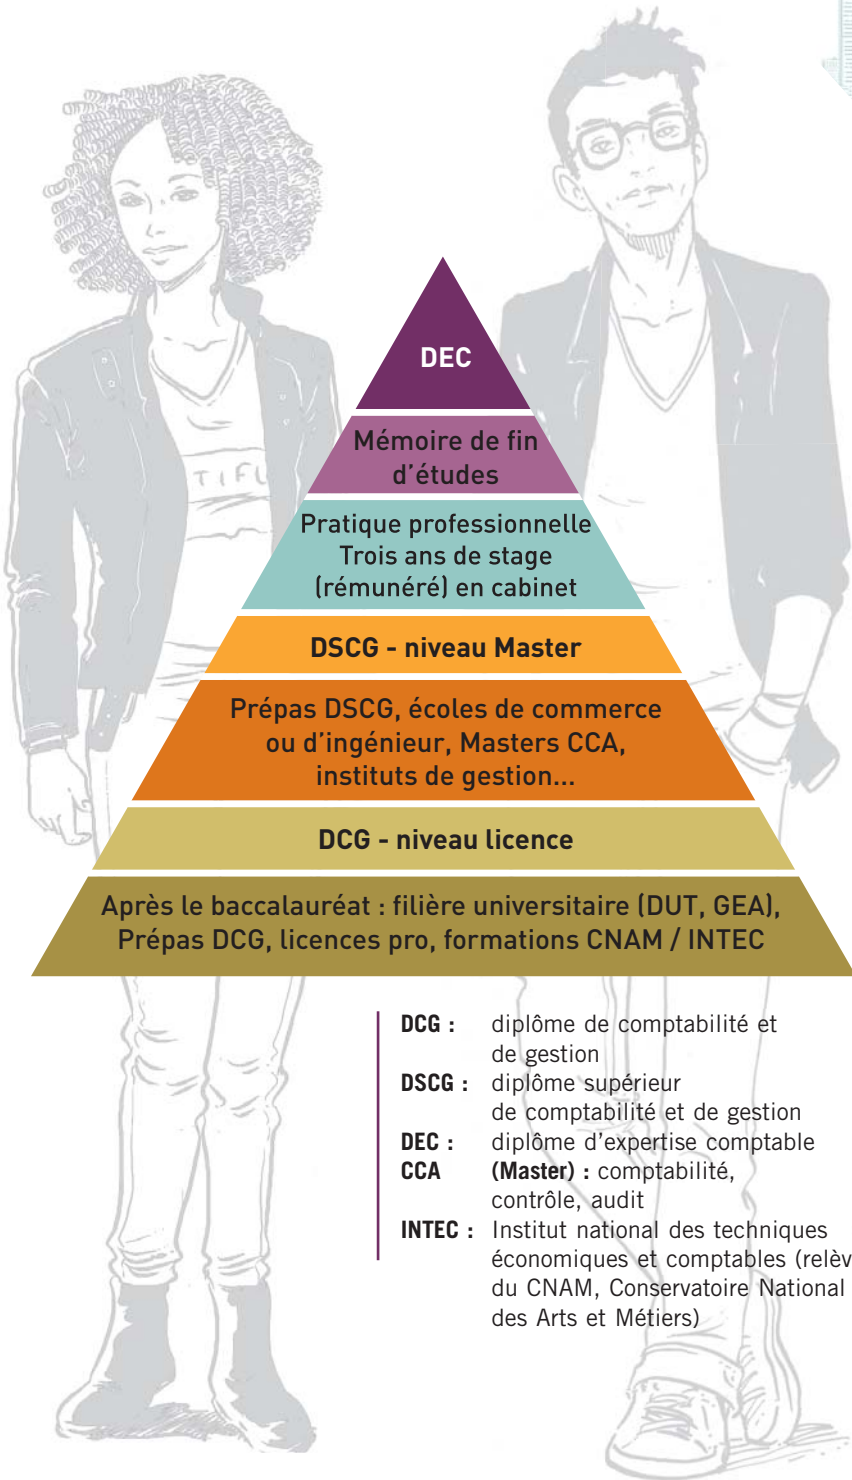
TIFU

DEC

Mémoire de fin d'études

Pratique professionnelle
Trois ans de stage (rémunéré) en cabinet

DSCG - niveau Master

Prépas DSCG, écoles de commerce ou d'ingénieur, Masters CCA, instituts de gestion...

DCG - niveau licence

Après le baccalauréat : filière universitaire (DUT, GEA), Prépas DCG, licences pro, formations CNAM / INTEC

**DCG :** diplôme de comptabilité et de gestion
**DSCG :** diplôme supérieur de comptabilité et de gestion
**DEC :** diplôme d'expertise comptable
**CCA (Master) :** comptabilité, contrôle, audit
**INTEC :** Institut national des techniques économiques et comptables (relèv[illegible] du CNAM, Conservatoire National des Arts et Métiers)